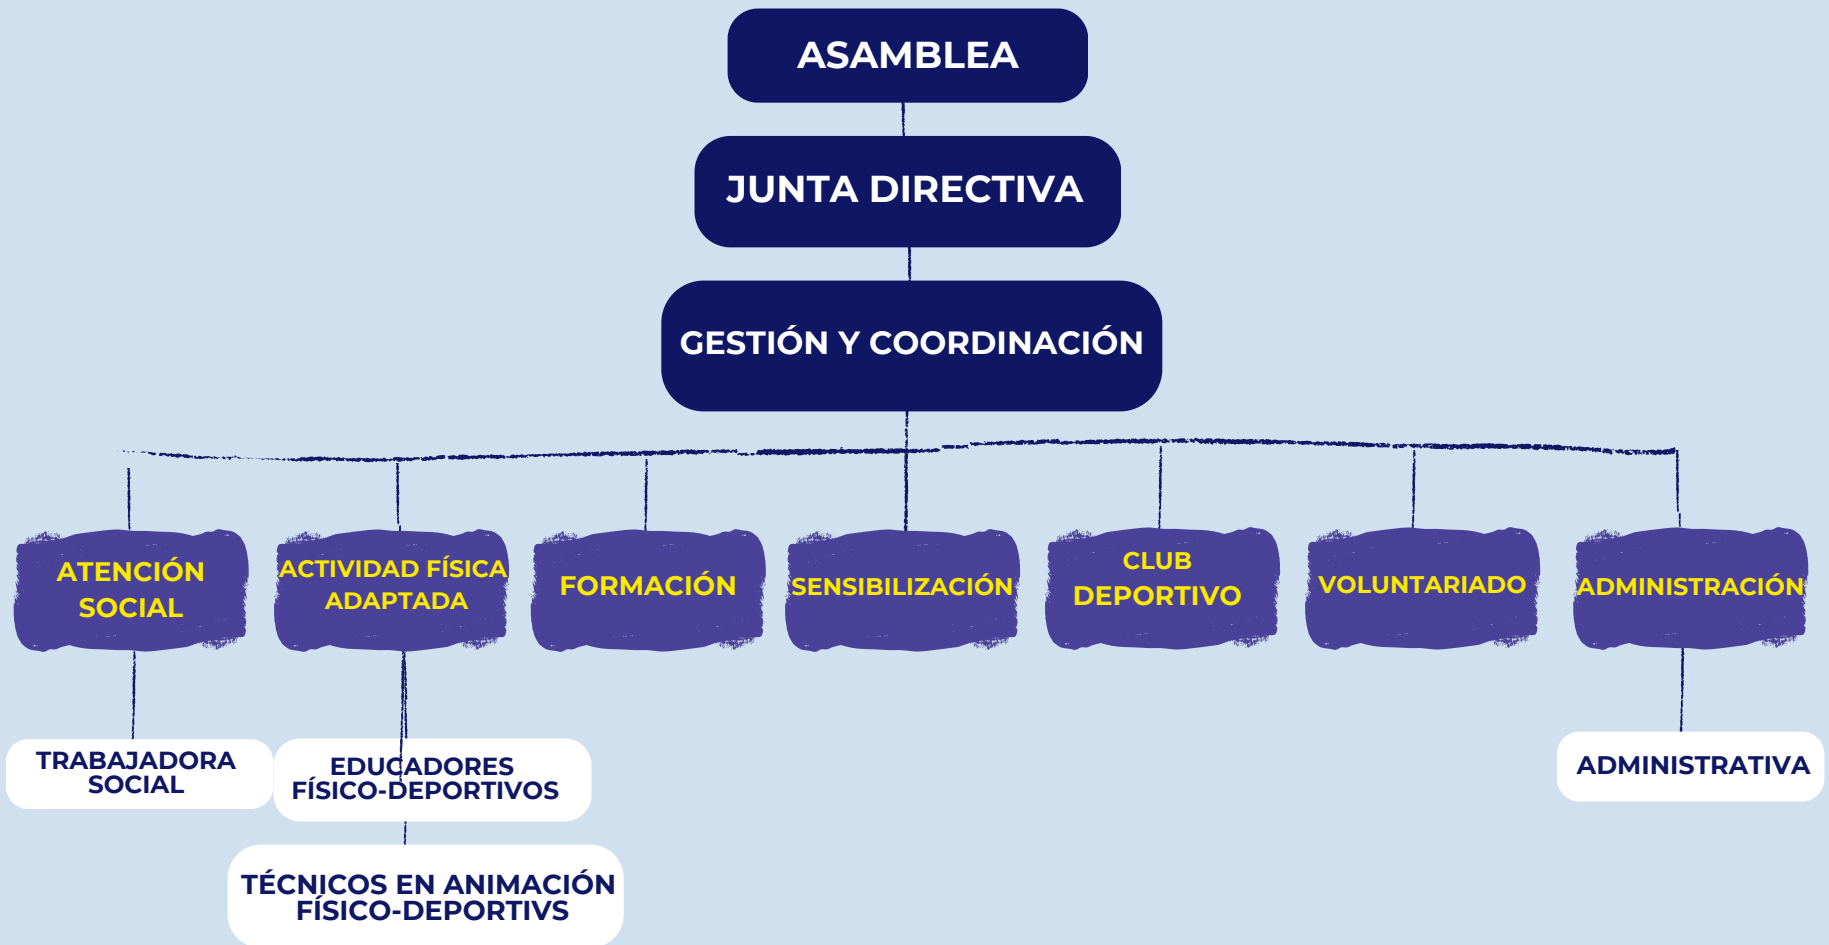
ASAMBLEA

JUNTA DIRECTIVA

GESTIÓN Y COORDINACIÓN

ATENCIÓN SOCIAL

ACTIVIDAD FÍSICA ADAPTADA

FORMACIÓN

SENSIBILIZACIÓN

CLUB DEPORTIVO

VOLUNTARIADO

ADMINISTRACIÓN

TRABAJADORA SOCIAL

EDUCADORES FÍSICO-DEPORTIVOS

TÉCNICOS EN ANIMACIÓN FÍSICO-DEPORTIVS

ADMINISTRATIVA